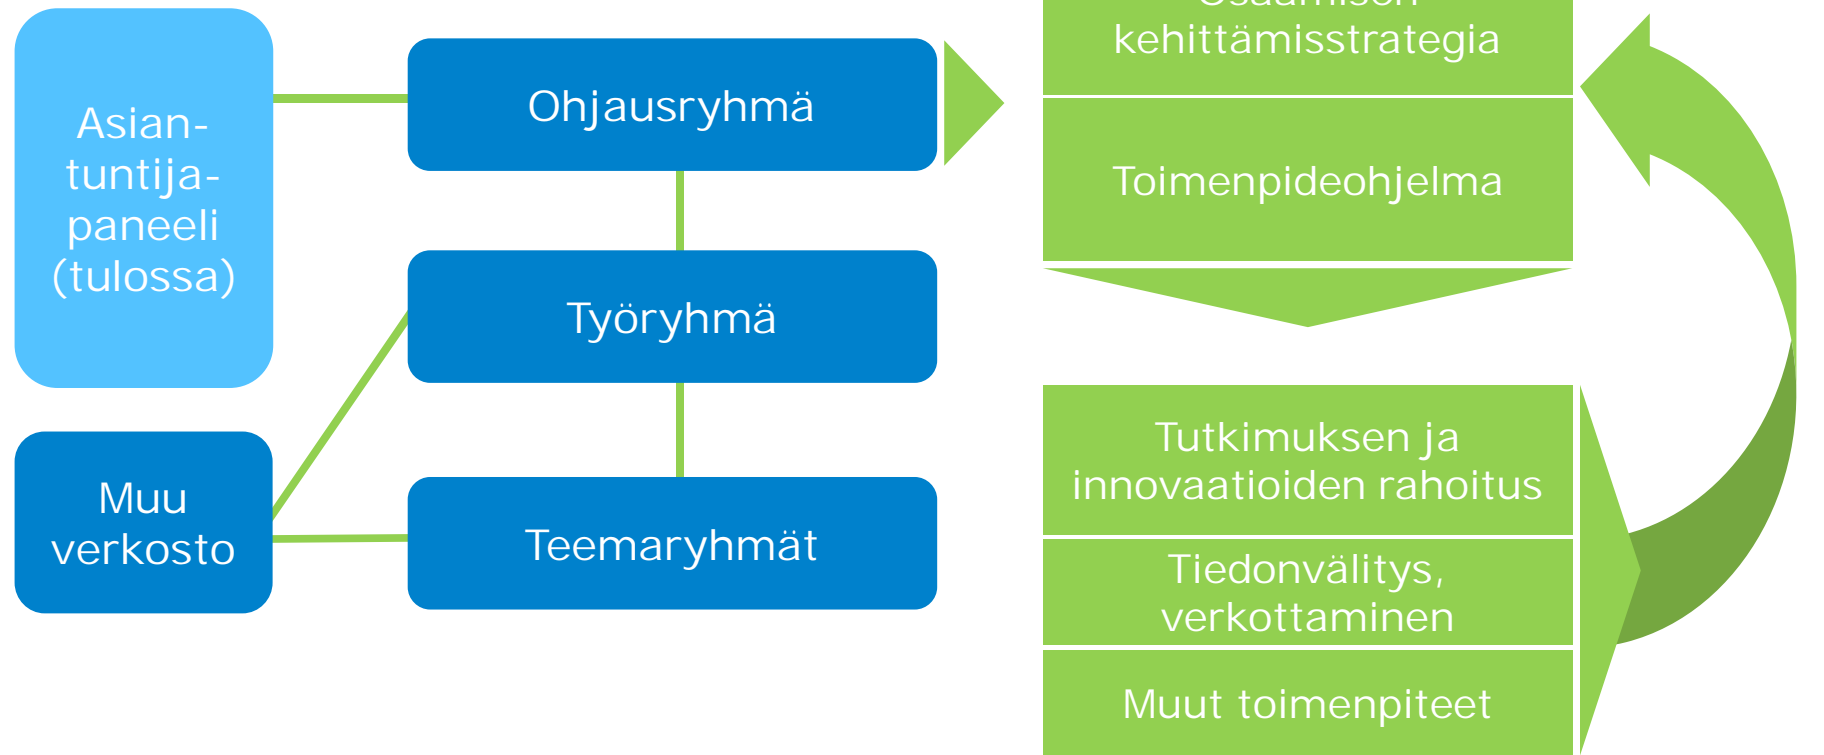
Asiantuntijapaneeli (tulossa)

Muu verkosto

Ohjausryhmä

Työryhmä

Teemaryhmät

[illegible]
kehittämisstrategia

Toimenpideohjelma

Tutkimuksen ja innovaatioiden rahoitus

Tiedonvälitys, verkottaminen

Muut toimenpiteet